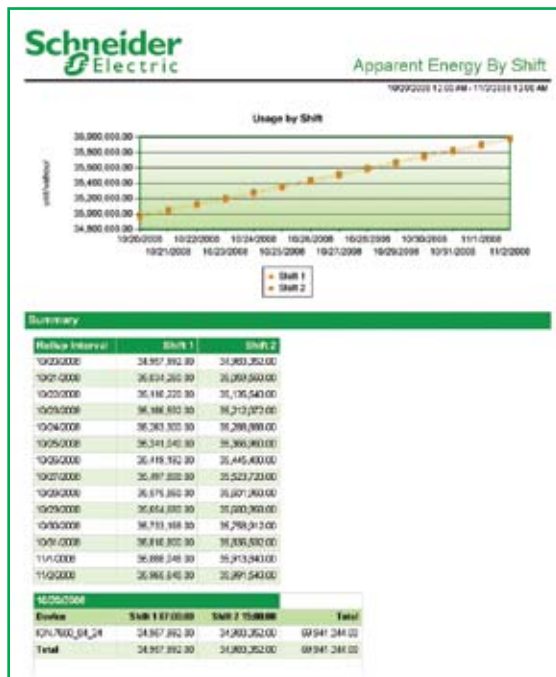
Schneider Electric

Apparent Energy By Shift

10/20/2008 12:00 AM - 11/2/2008 12:00 AM

Usage by Shift

36,000,000.00
35,800,000.00
35,600,000.00
35,400,000.00
35,200,000.00
35,000,000.00
34,800,000.00

unit/kWhour

10/20/2008 10/22/2008 10/24/2008 10/26/2008 10/28/2008 10/30/2008 11/1/2008
10/21/2008 10/23/2008 10/25/2008 10/27/2008 10/29/2008 10/31/2008 11/2/2008

Shift 1
Shift 2

Summary

| Rollup Interval | Shift 1 | Shift 2 |
|---|---|---|
| 10/20/2008 | 34,957,892.00 | 34,983,352.00 |
| 10/21/2008 | 35,034,260.00 | 35,059,560.00 |
| 10/22/2008 | 35,110,220.00 | 35,135,540.00 |
| 10/23/2008 | 35,186,832.00 | 35,212,372.00 |
| 10/24/2008 | 35,263,332.00 | 35,288,888.00 |
| 10/25/2008 | 35,341,040.00 | 35,366,960.00 |
| 10/26/2008 | 35,419,192.00 | 35,445,400.00 |
| 10/27/2008 | 35,497,000.00 | 35,523,720.00 |
| 10/28/2008 | 35,575,260.00 | 35,601,260.00 |
| 10/29/2008 | 35,654,000.00 | 35,680,360.00 |
| 10/30/2008 | 35,733,168.00 | 35,759,312.00 |
| 10/31/2008 | 35,810,000.00 | 35,836,600.00 |
| 11/1/2008 | 35,888,248.00 | 35,913,840.00 |
| 11/2/2008 | 35,965,040.00 | 35,991,540.00 |

10/20/2008

| Device | Shift 1 07:00:00 | Shift 2 15:00:00 | Total |
|---|---|---|---|
| ION7600_84_24 | 34,957,892.00 | 34,983,352.00 | 69,941,244.00 |
| Total | 34,957,892.00 | 34,983,352.00 | 69,941,244.00 |